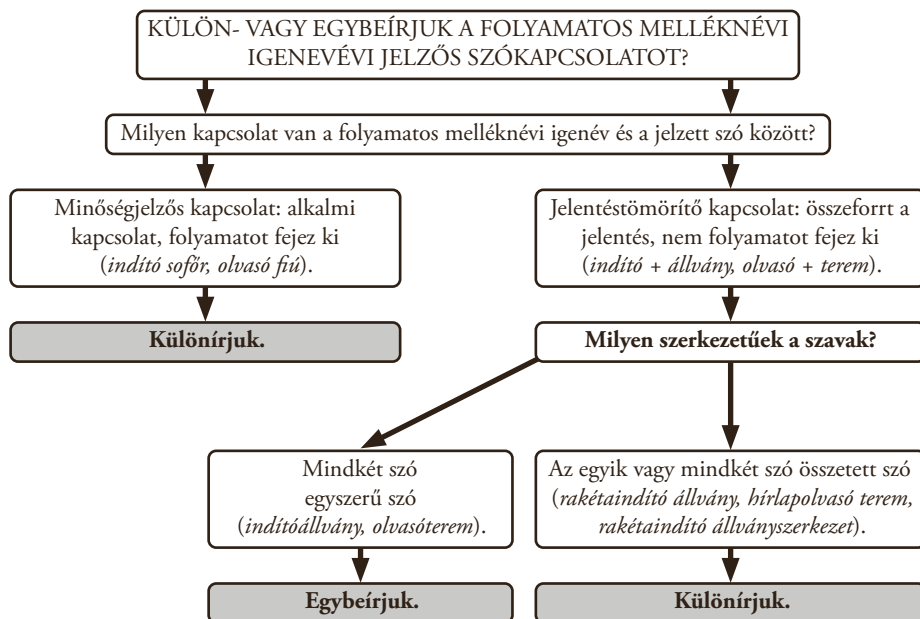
KÜLÖN- VAGY EGYBEÍRJUK A FOLYAMATOS MELLÉKNÉVI IGENEVÉVI JELZŐS SZÓKAPCSOLATOT?

Milyen kapcsolat van a folyamatos melléknévi igenév és a jelzett szó között?

Minőségjelzős kapcsolat: alkalmi kapcsolat, folyamatot fejez ki (*indító sofőr, olvasó fiú*).

**Különírjuk.**

Jelentéstömörítő kapcsolat: összeforrt a jelentés, nem folyamatot fejez ki (*indító + állvány, olvasó + terem*).

**Milyen szerkezetűek a szavak?**

Mindkét szó egyszerű szó (*indítóállvány, olvasóterem*).

**Egybeírjuk.**

Az egyik vagy mindkét szó összetett szó (*rakétaindító állvány, hírlapolvasó terem, rakétaindító állványszerkezet*).

**Különírjuk.**